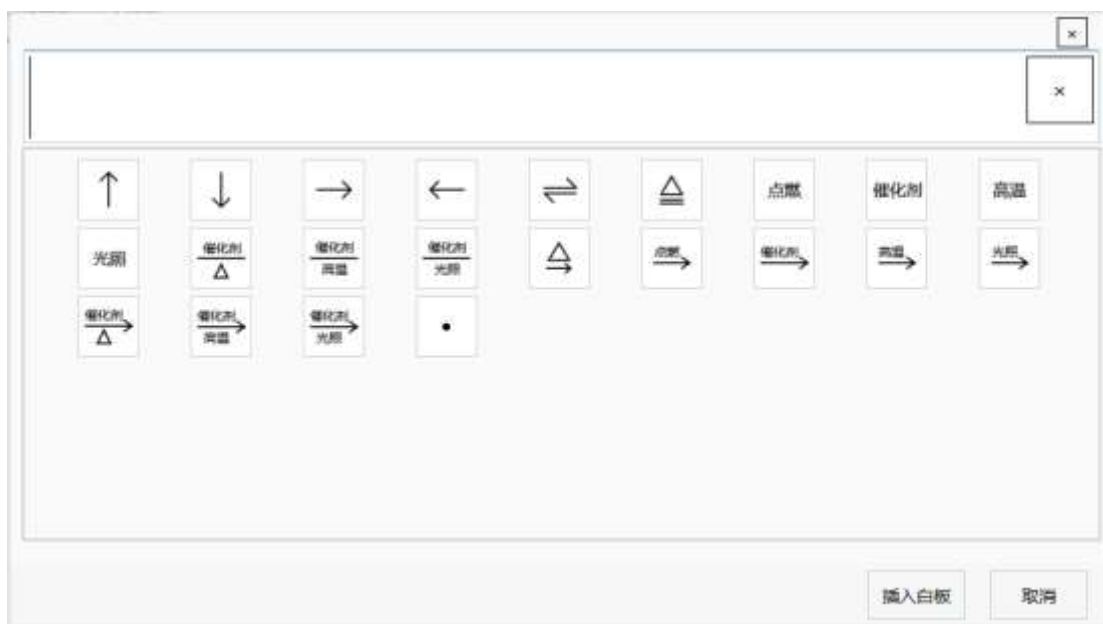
×

×

$\uparrow$ $\downarrow$ $\rightarrow$ $\leftarrow$ $\rightleftharpoons$ $\stackrel{\triangle}{=}$ 点燃 催化剂 高温

光照 $\frac{催化剂}{\triangle}$ $\frac{催化剂}{高温}$ $\frac{催化剂}{光照}$ $\stackrel{\triangle}{\rightarrow}$ $\xrightarrow{点燃}$ $\xrightarrow{催化剂}$ $\xrightarrow{高温}$ $\xrightarrow{光照}$

$\xrightarrow[\triangle]{催化剂}$ $\xrightarrow[高温]{催化剂}$ $\xrightarrow[光照]{催化剂}$ $\cdot$

插入白板 取消